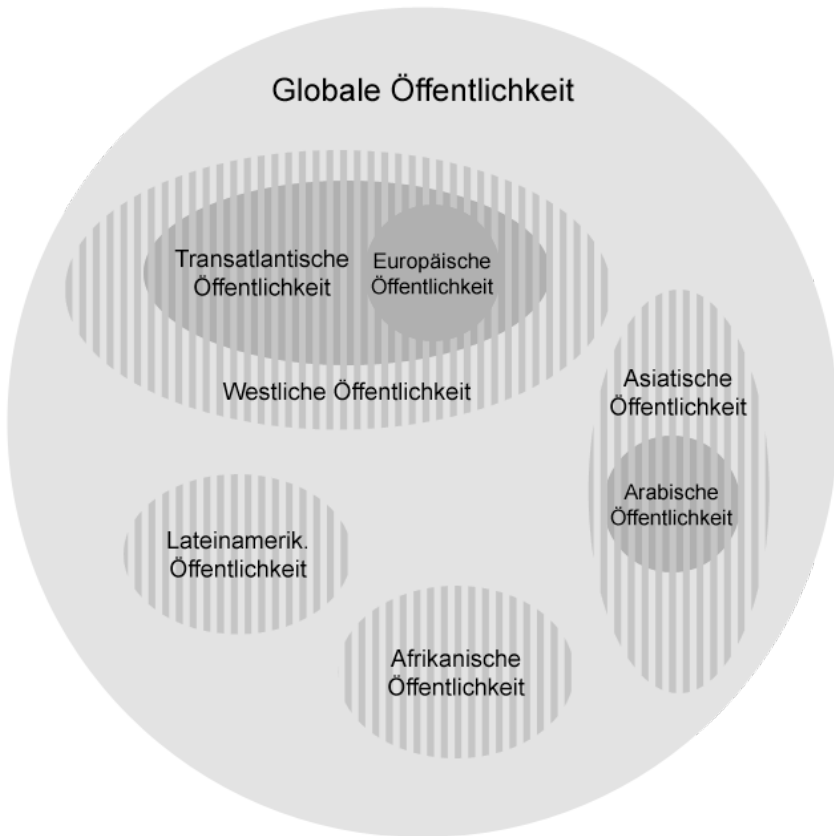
Globale Öffentlichkeit

Transatlantische Öffentlichkeit

Europäische Öffentlichkeit

Westliche Öffentlichkeit

Asiatische Öffentlichkeit

Arabische Öffentlichkeit

Lateinamerik. Öffentlichkeit

Afrikanische Öffentlichkeit